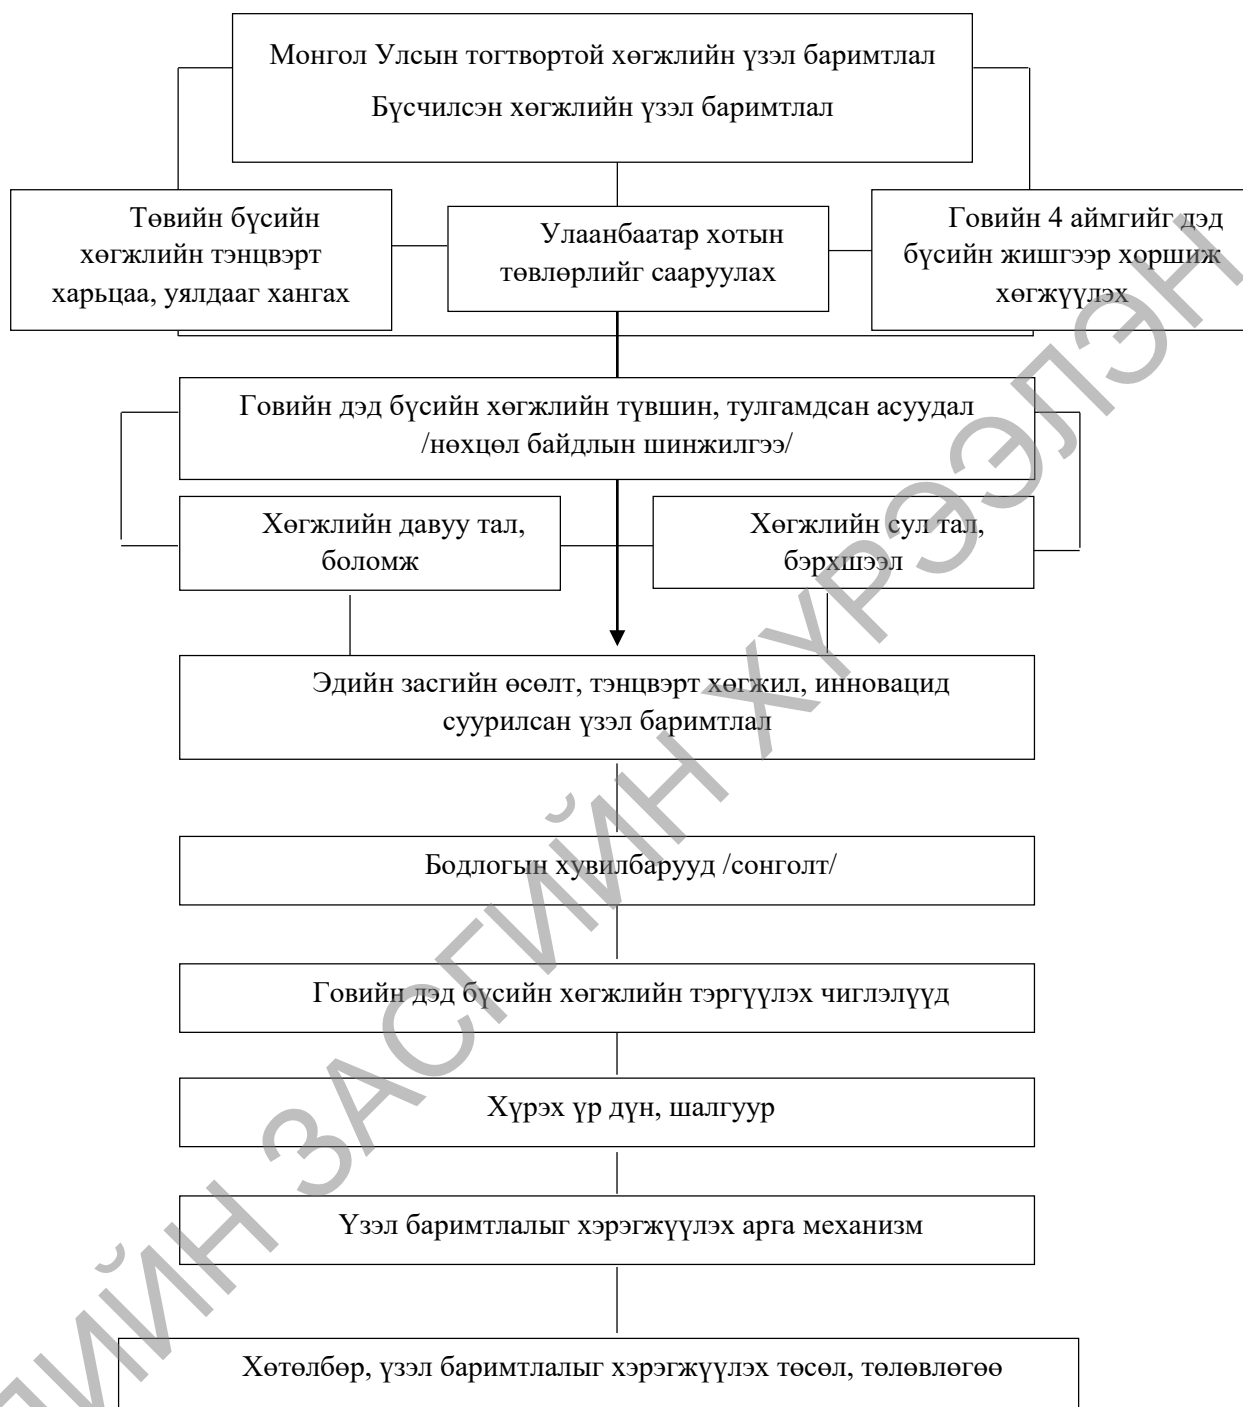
Монгол Улсын тогтвортой хөгжлийн үзэл баримтлал

Бүсчилсэн хөгжлийн үзэл баримтлал

Төвийн бүсийн хөгжлийн тэнцвэрт харьцаа, уялдааг хангах

Улаанбаатар хотын төвлөрлийг сааруулах

Говийн 4 аймгийг дэд бүсийн жишгээр хорших хөгжүүлэх

Говийн дэд бүсийн хөгжлийн түвшин, тулгамдсан асуудал /нөхцөл байдлын шинжилгээ/

Хөгжлийн давуу тал, боломж

Хөгжлийн сул тал, бэрхшээл

Эдийн засгийн өсөлт, тэнцвэрт хөгжил, инновацид суурилсан үзэл баримтлал

Бодлогын хувилбарууд /сонголт/

Говийн дэд бүсийн хөгжлийн тэргүүлэх чиглэлүүд

Хүрэх үр дүн, шалгуур

Үзэл баримтлалыг хэрэгжүүлэх арга механизм

Хөтөлбөр, үзэл баримтлалыг хэрэгжүүлэх төсөл, төлөвлөгөө

ЭДИЙН ЗАСГИЙН ХҮРЭЭЛЭН